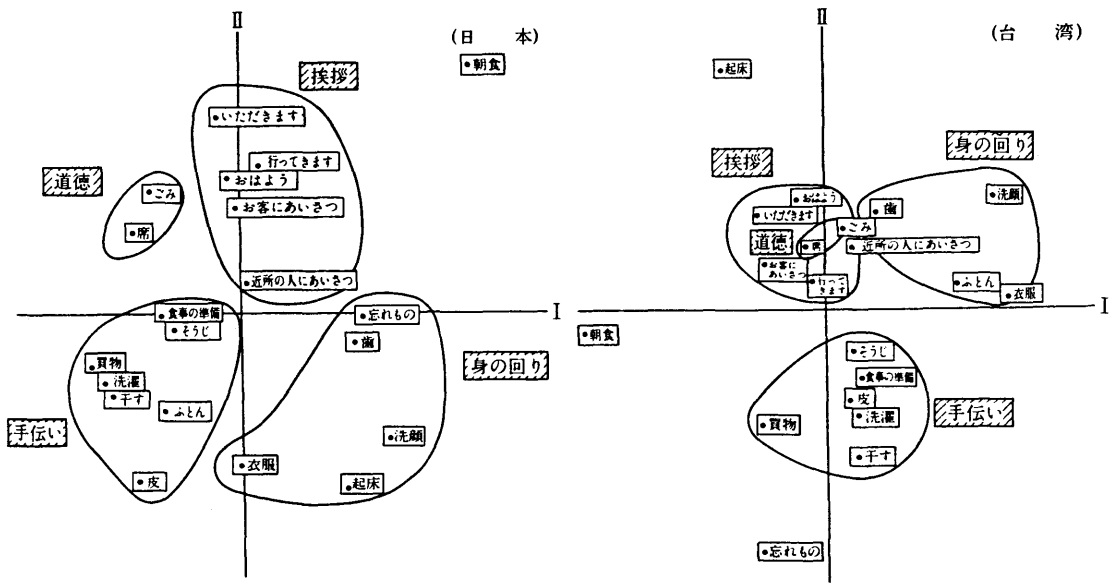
Ⅱ

(日　本)

挨拶

•朝食

•いただきます

•行ってきます

•おはよう

•お客にあいさつ

道徳

•ごみ

•席

•近所の人にあいさつ

Ⅰ

•食事の準備

•そうじ

•忘れもの

•歯

•買物

•洗濯

•干す

身の回り

•ふとん

手伝い

•洗顔

•衣服

•皮

•起床

Ⅱ

(台　湾)

•起床

挨拶

身の回り

•おはよう

•いただきます

•洗顔

•歯

•ごみ

道徳

•席

•近所の人にあいさつ

•お客にあいさつ

•行ってきます

•ふとん

•衣服

Ⅰ

•朝食

•そうじ

•食事の準備

•皮

手伝い

•買物

•洗濯

•干す

•忘れもの